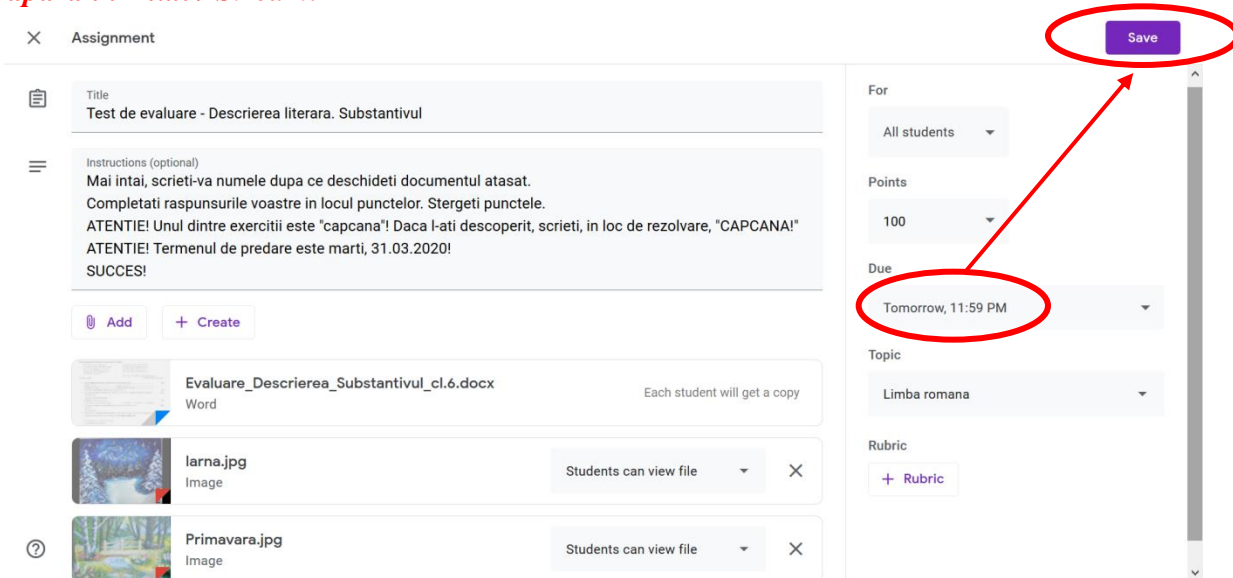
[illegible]

Assignment

Save

Title
Test de evaluare - Descrierea literara. Substantivul

Instructions (optional)
Mai intai, scrieti-va numele dupa ce deschideti documentul atasat.
Completati raspunsurile voastre in locul punctelor. Stergeti punctele.
ATENTIE! Unul dintre exercitii este "capcana"! Daca l-ati descoperit, scrieti, in loc de rezolvare, "CAPCANA!"
ATENTIE! Termenul de predare este marti, 31.03.2020!
SUCCES!

Add

Create

Evaluare_Descrierea_Substantivul_cl.6.docx
Word

Each student will get a copy

Iarna.jpg
Image

Students can view file

Primavara.jpg
Image

Students can view file

For
All students

Points
100

Due
Tomorrow, 11:59 PM

Topic
Limba romana

Rubric
Rubric